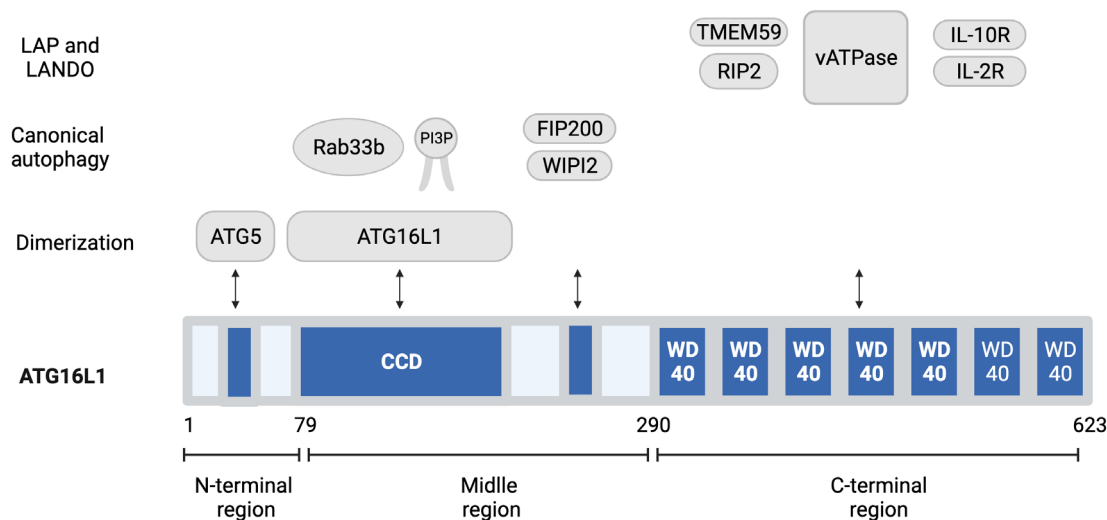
LAP and LANDO

TMEM59

RIP2

vATPase

IL-10R

IL-2R

Canonical autophagy

Rab33b

PI3P

FIP200

WIPI2

Dimerization

ATG5

ATG16L1

ATG16L1

CCD

WD 40

WD 40

WD 40

WD 40

WD 40

WD 40

WD 40

1

79

290

623

N-terminal region

Midlle region

C-terminal region